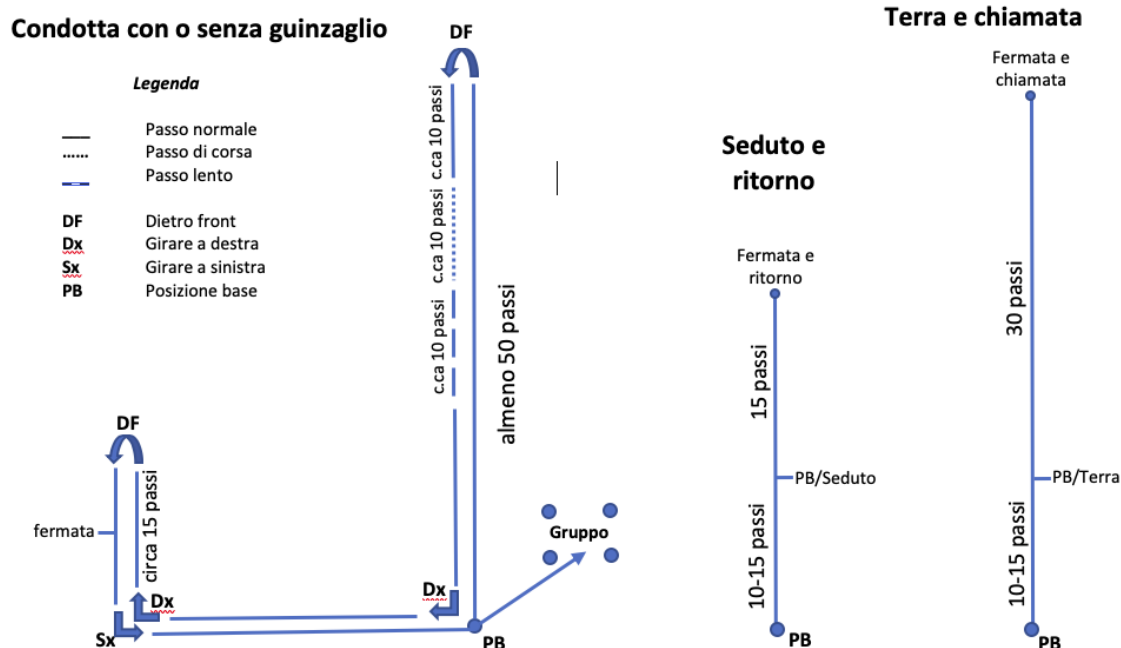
Condotta con o senza guinzaglio

Legenda

Passo normale
Passo di corsa
Passo lento

DF Dietro front
Dx Girare a destra
Sx Girare a sinistra
PB Posizione base

DF

c.ca 10 passi
c.ca 10 passi
c.ca 10 passi

almeno 50 passi

DF
circa 15 passi
fermata
Dx
Sx
Dx
PB
Gruppo

Seduto e ritorno

Fermata e ritorno
15 passi
PB/Seduto
10-15 passi
PB

Terra e chiamata

Fermata e chiamata
30 passi
PB/Terra
10-15 passi
PB